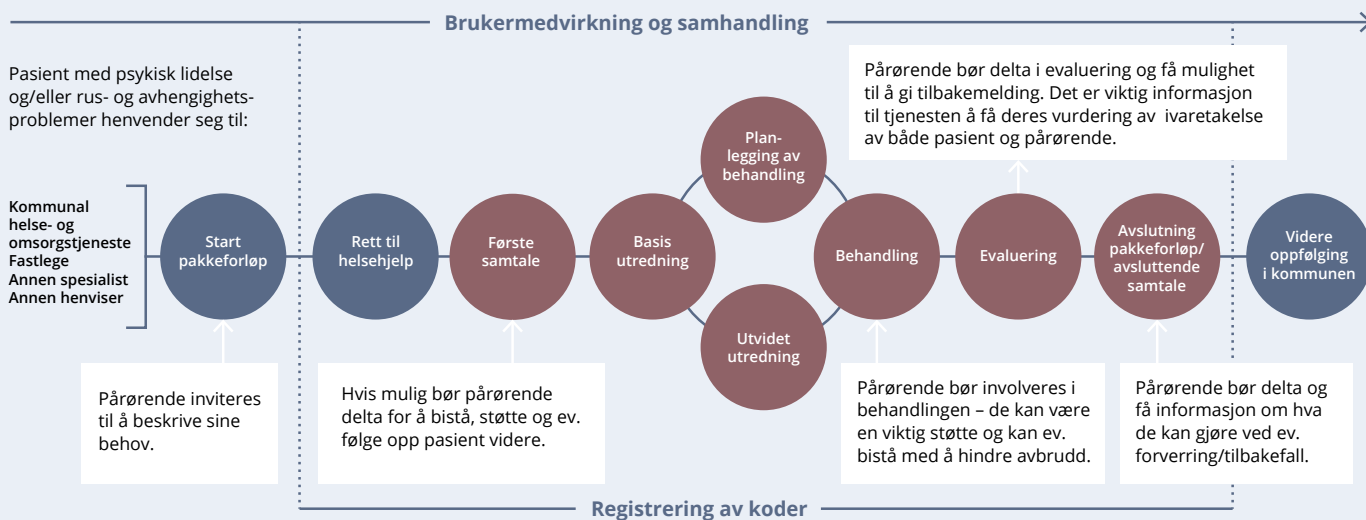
Brukermedvirkning og samhandling

Pasient med psykisk lidelse og/eller rus- og avhengighetsproblemer henvender seg til:

Kommunal helse- og omsorgstjeneste
Fastlege
Annen spesialist
Annen henviser

Start pakkeforløp

Rett til helsehjelp

Første samtale

Basis utredning

Planlegging av behandling

Utvidet utredning

Behandling

Evaluering

Avslutning pakkeforløp/ avsluttende samtale

Videre oppfølging i kommunen

Pårørende bør delta i evaluering og få mulighet til å gi tilbakemelding. Det er viktig informasjon til tjenesten å få deres vurdering av ivaretakelse av både pasient og pårørende.

Pårørende inviteres til å beskrive sine behov.

Hvis mulig bør pårørende delta for å bistå, støtte og ev. følge opp pasient videre.

Pårørende bør involveres i behandlingen – de kan være en viktig støtte og kan ev. bistå med å hindre avbrudd.

Pårørende bør delta og få informasjon om hva de kan gjøre ved ev. forverring/tilbakefall.

Registrering av koder